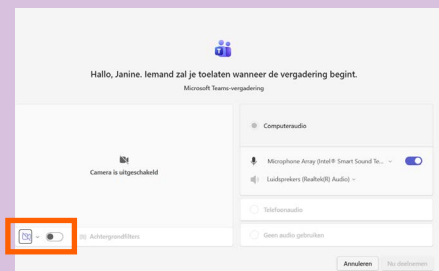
Hallo, Janine. Iemand zal je toelaten wanneer de vergadering begint.

Microsoft Teams-vergadering

Camera is uitgeschakeld

Achtergrondfilters

Computeraudio

Microphone Array (Intel® Smart Sound Te...

Luidsprekers (Realtek(R) Audio)

Telefoonaudio

Geen audio gebruiken

Annuleren

Nu deelnemen